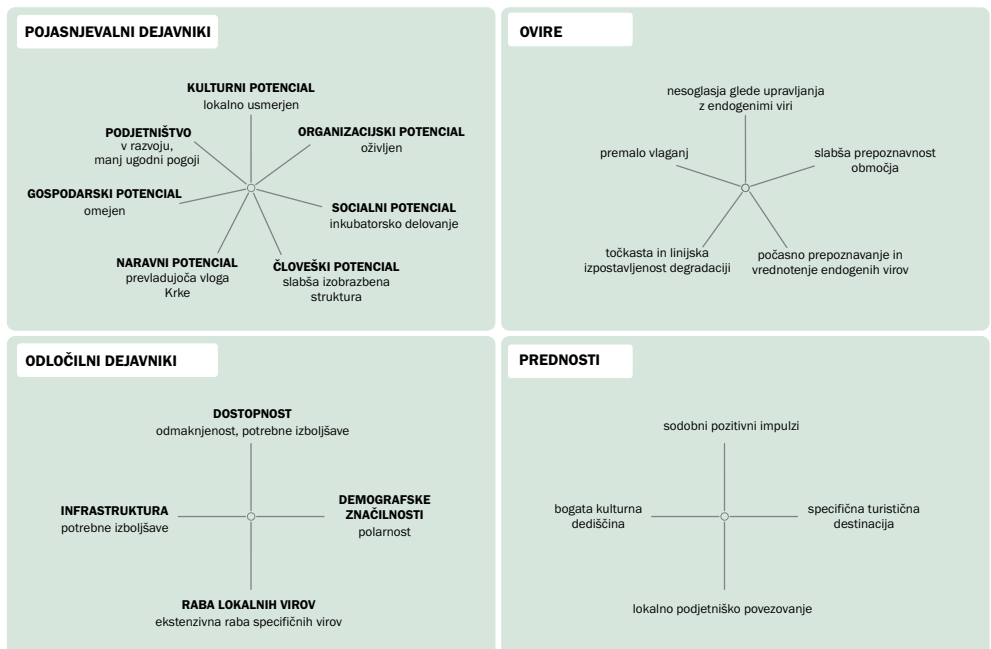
POJASNJEVALNI DEJAVNIKI

KULTURNI POTENCIAL
lokalno usmerjen

PODJETNIŠTVO
v razvoju,
manj ugodni pogoji

ORGANIZACIJSKI POTENCIAL
oživljen

GOSPODARSKI POTENCIAL
omejen

SOCIALNI POTENCIAL
inkubatorsko delovanje

NARAVNI POTENCIAL
prevladujoča vloga
Krke

ČLOVEŠKI POTENCIAL
slabša izobrazbena
struktura

OVIRE

nesoglasja glede upravljanja
z endogenimi viri

premalo vlaganj

slabša prepoznavnost
območja

točkasta in linijska
izpostavljenost degradaciji

počasno prepoznavanje in
vrednotenje endogenih virov

ODLOČILNI DEJAVNIKI

DOSTOPNOST
odmaknjenost, potrebne izboljšave

INFRASTRUKTURA
potrebne izboljšave

DEMOGRAFSKE
ZNAČILNOSTI
polarnost

RABA LOKALNIH VIROV
ekstenzivna raba specifičnih virov

PREDNOSTI

sodobni pozitivni impulzi

bogata kulturna
dediščina

specifična turistična
destinacija

lokalno podjetniško povezovanje